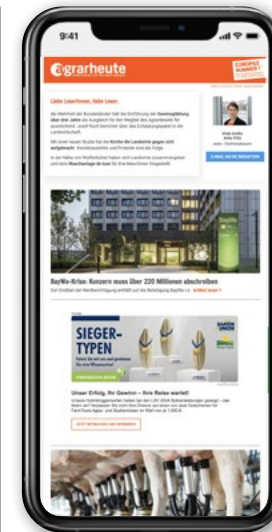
9:41

agrarheute

EUROPAS NUMMER 1

Liebe Leserinnen, liebe Leser,

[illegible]

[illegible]

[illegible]

Viele Grüße
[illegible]

E-MAIL AN DIE REDAKTION

BayWa-Krise: Konzern muss über 220 Millionen abschreiben

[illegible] Artikel lesen >

SIEGER-TYPEN

Unser Erfolg, Ihr Gewinn – Ihre Reise wartet!

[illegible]

JETZT INFORMIEREN UND GEWINNEN